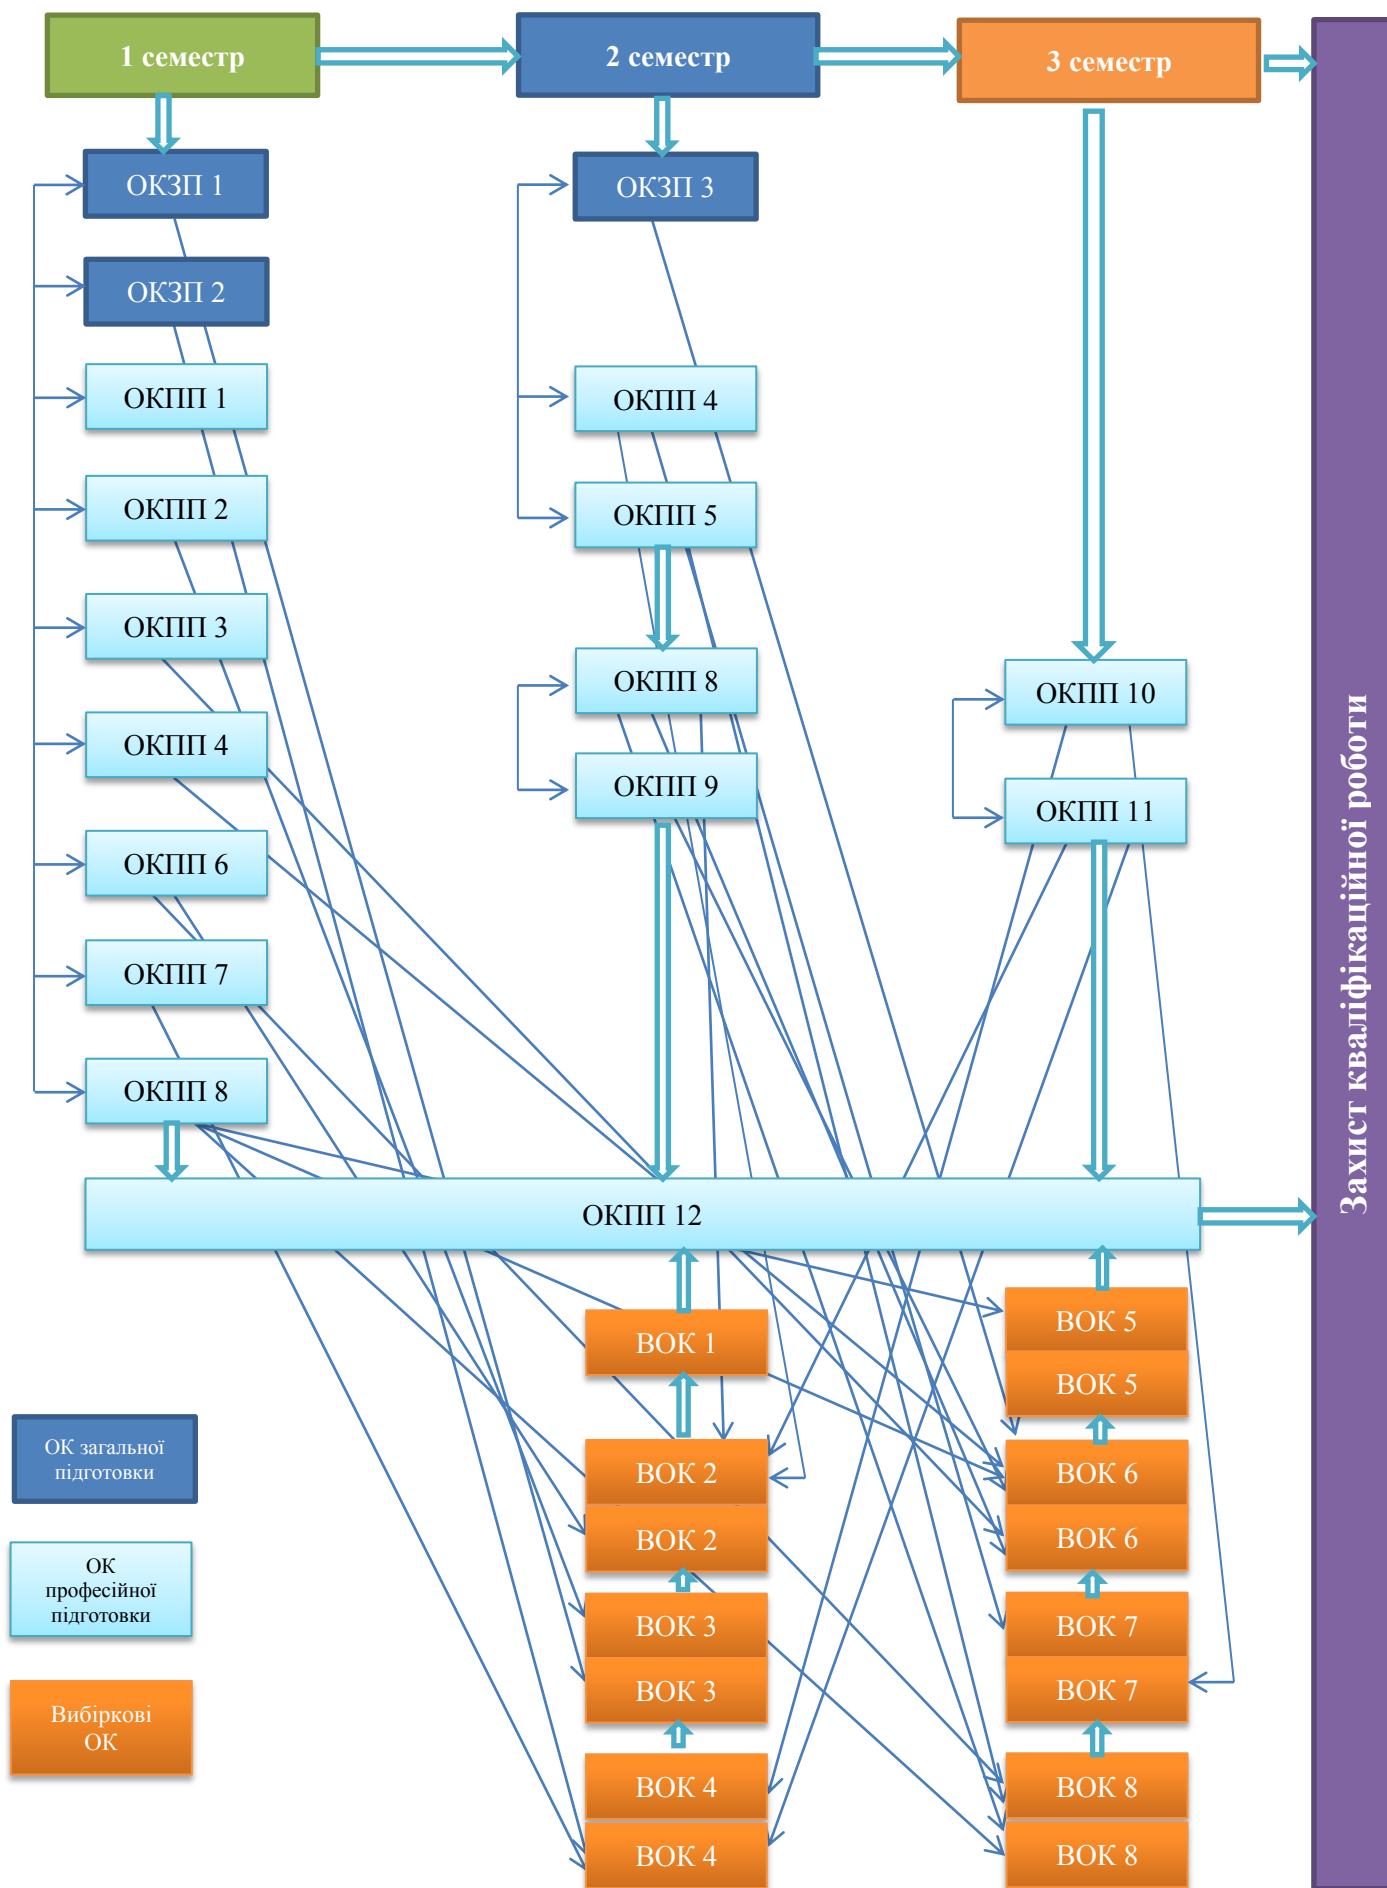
1 семестр

2 семестр

3 семестр

ОКЗП 1

ОКЗП 2

ОКПП 1

ОКПП 2

ОКПП 3

ОКПП 4

ОКПП 6

ОКПП 7

ОКПП 8

ОКЗП 3

ОКПП 4

ОКПП 5

ОКПП 8

ОКПП 9

ОКПП 10

ОКПП 11

ОКПП 12

ВОК 1

ВОК 2

ВОК 2

ВОК 3

ВОК 3

ВОК 4

ВОК 4

ВОК 5

ВОК 5

ВОК 6

ВОК 6

ВОК 7

ВОК 7

ВОК 8

ВОК 8

ОК загальної підготовки

ОК професійної підготовки

Вибіркові ОК

Захист кваліфікаційної роботи